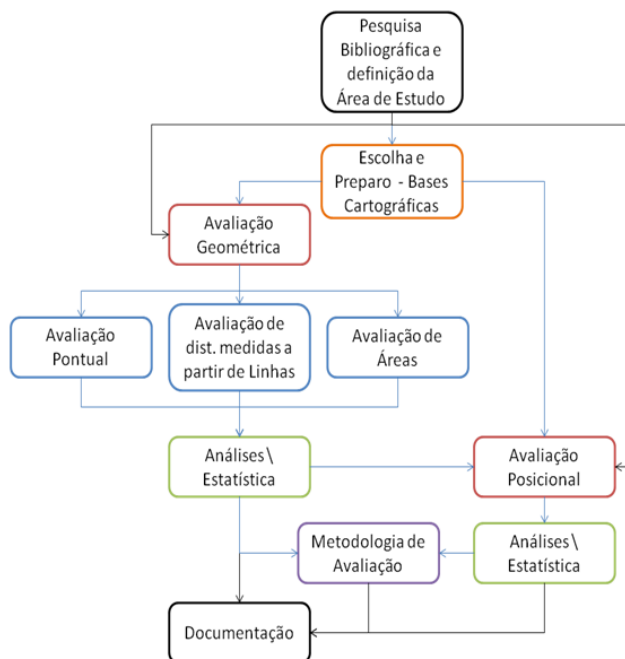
Pesquisa Bibliográfica e definição da Área de Estudo

Escolha e Preparo - Bases Cartográficas

Avaliação Geométrica

Avaliação Pontual

Avaliação de dist. medidas a partir de Linhas

Avaliação de Áreas

Análises \ Estatística

Avaliação Posicional

Metodologia de Avaliação

Análises \ Estatística

Documentação